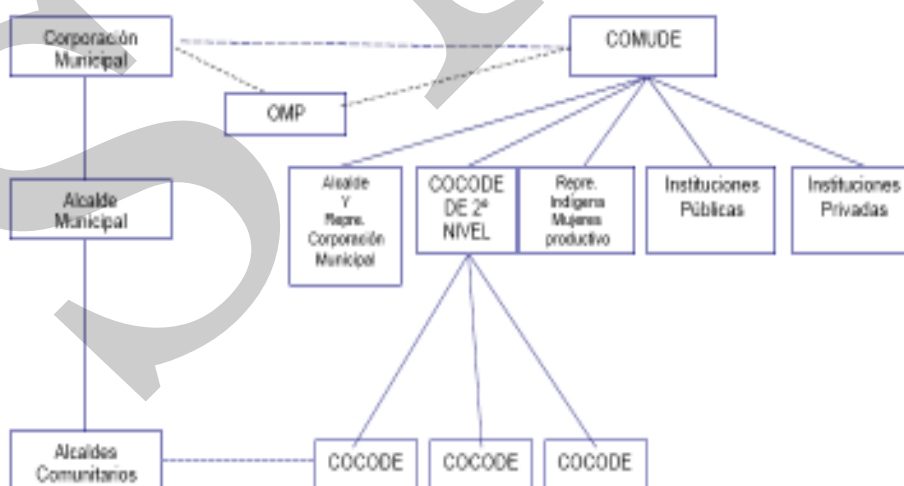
Corporación Municipal

COMUDE

OMP

Alcalde Municipal

Alcalde Y Repre. Corporación Municipal

COCODE DE 2° NIVEL

Repre. Indígena Mujeres productivo

Instituciones Públicas

Instituciones Privadas

Alcaldes Comunitarios

COCODE

COCODE

COCODE